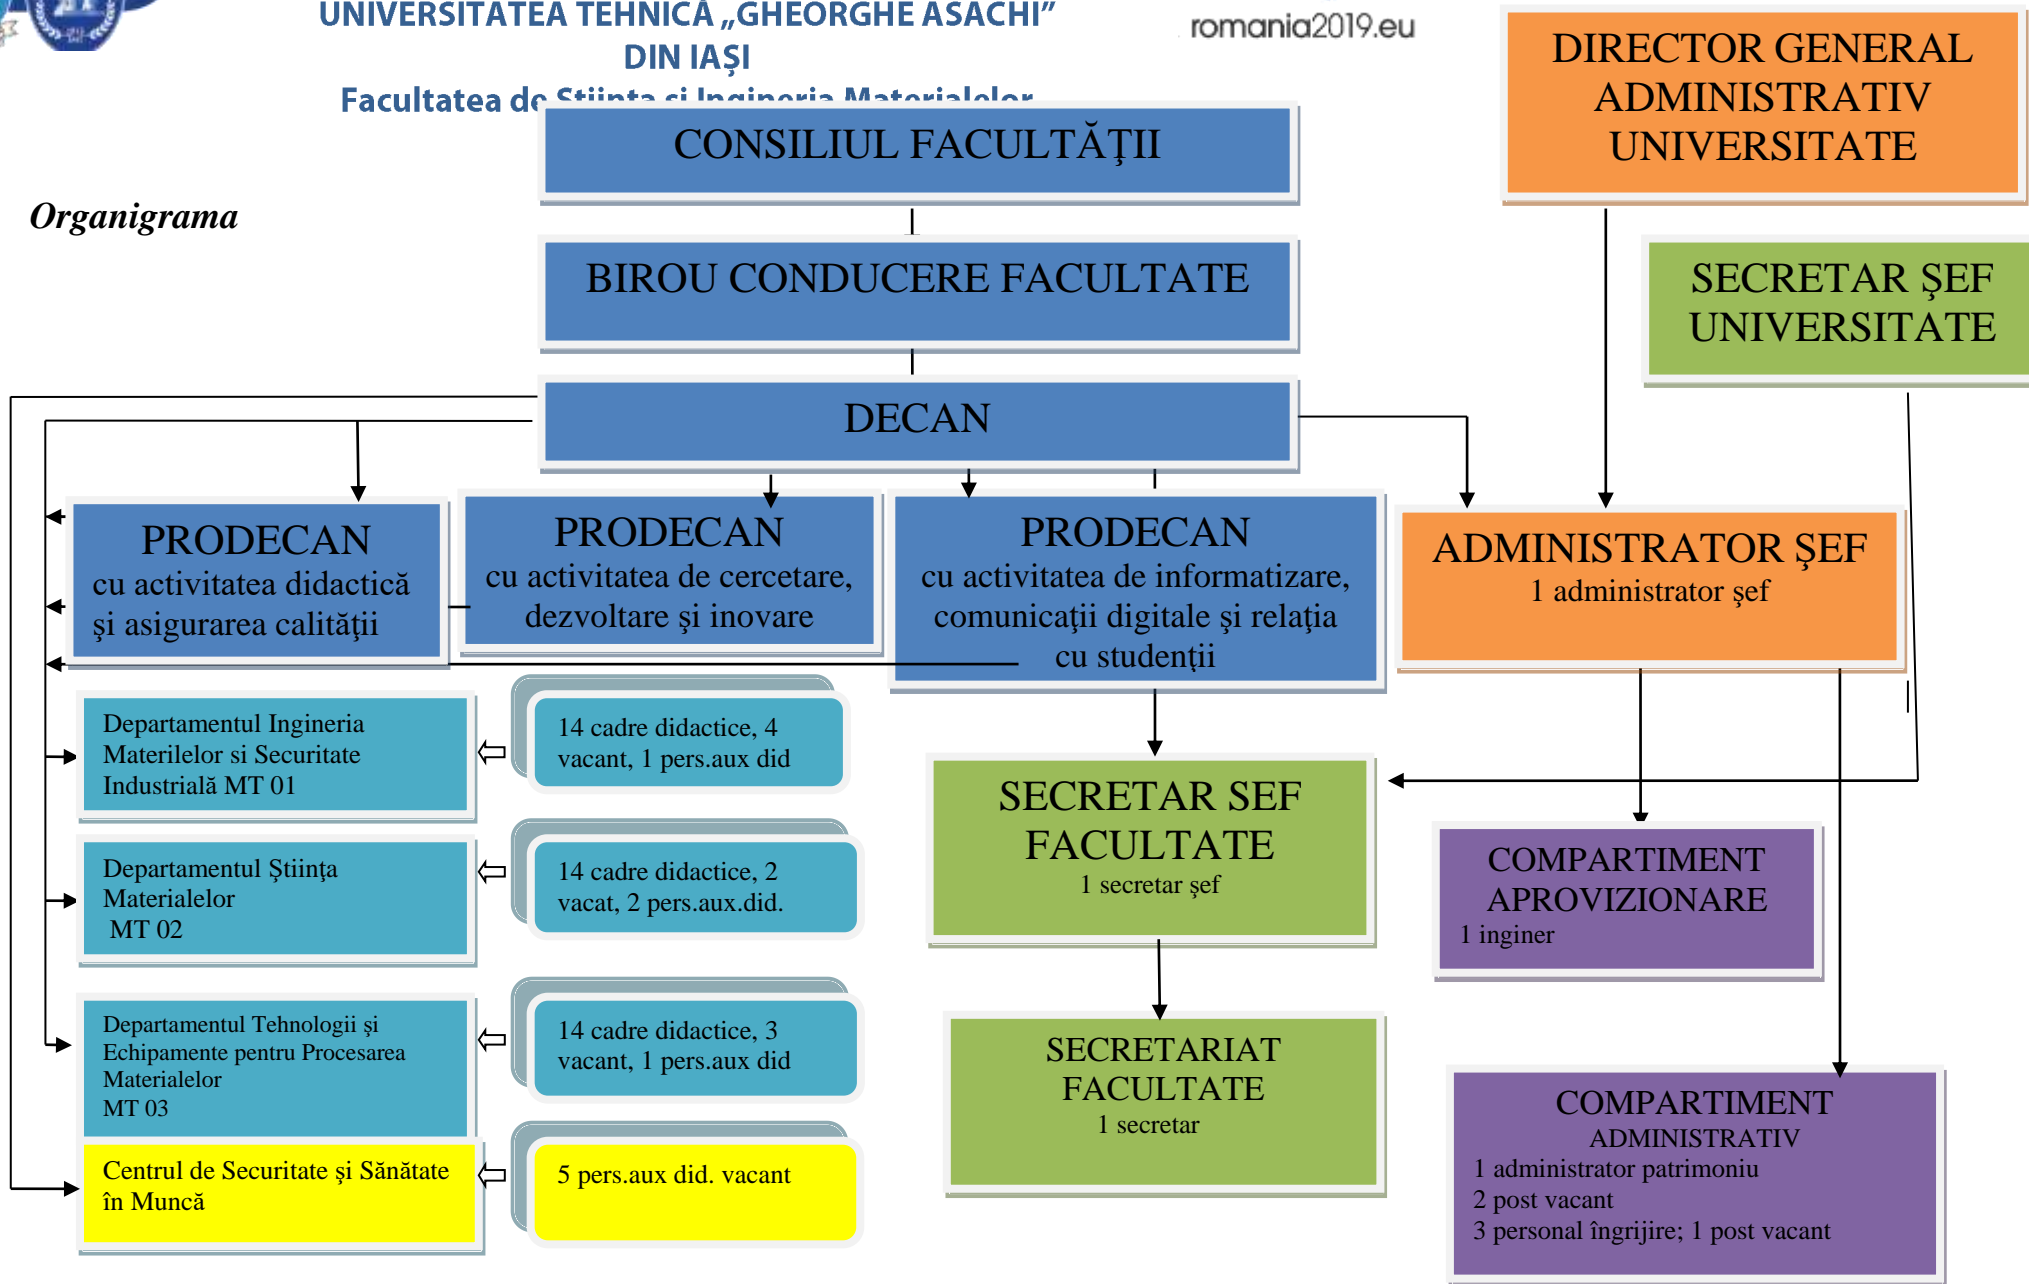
UNIVERSITATEA TEHNICĂ „GHEORGHE ASACHI” DIN IAŞI
Facultatea de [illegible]

romania2019.eu

DIRECTOR GENERAL ADMINISTRATIV UNIVERSITATE

CONSILIUL FACULTĂŢII

Organigrama

BIROU CONDUCERE FACULTATE

SECRETAR ŞEF UNIVERSITATE

DECAN

PRODECAN
cu activitatea didactică şi asigurarea calităţii

PRODECAN
cu activitatea de cercetare, dezvoltare şi inovare

PRODECAN
cu activitatea de informatizare, comunicaţii digitale şi relaţia cu studenţii

ADMINISTRATOR ŞEF
1 administrator şef

Departamentul Ingineria Materilelor si Securitate Industrială MT 01

14 cadre didactice, 4 vacant, 1 pers.aux did

Departamentul Ştiinţa Materialelor
MT 02

14 cadre didactice, 2 vacat, 2 pers.aux.did.

SECRETAR SEF FACULTATE
1 secretar şef

COMPARTIMENT APROVIZIONARE
1 inginer

Departamentul Tehnologii şi Echipamente pentru Procesarea Materialelor
MT 03

14 cadre didactice, 3 vacant, 1 pers.aux did

SECRETARIAT FACULTATE
1 secretar

COMPARTIMENT ADMINISTRATIV
1 administrator patrimoniu
2 post vacant
3 personal îngrijire; 1 post vacant

Centrul de Securitate şi Sănătate în Muncă

5 pers.aux did. vacant